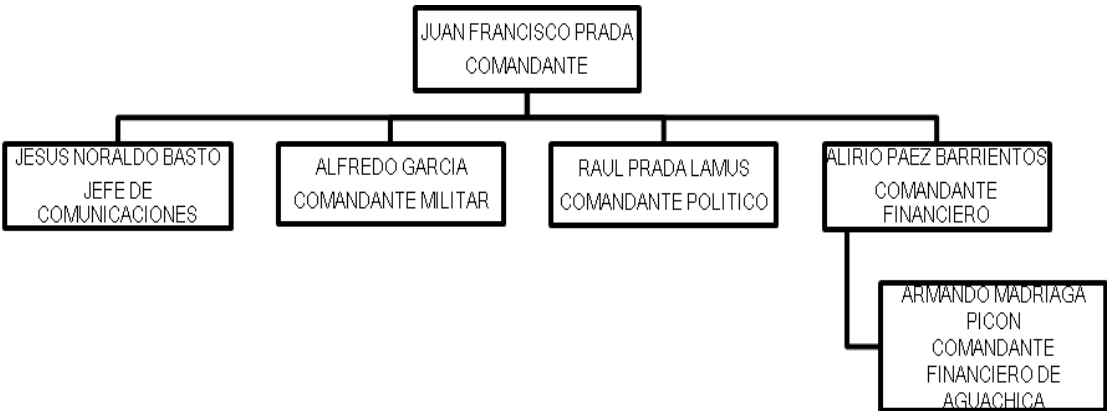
JUAN FRANCISCO PRADA
COMANDANTE

JESUS NORALDO BASTO
JEFE DE COMUNICACIONES

ALFREDO GARCIA
COMANDANTE MILITAR

RAUL PRADA LAMUS
COMANDANTE POLITICO

ALIRIO PAEZ BARRIENTOS
COMANDANTE FINANCIERO

ARMANDO MADRIAGA PICON
COMANDANTE FINANCIERO DE AGUACHICA